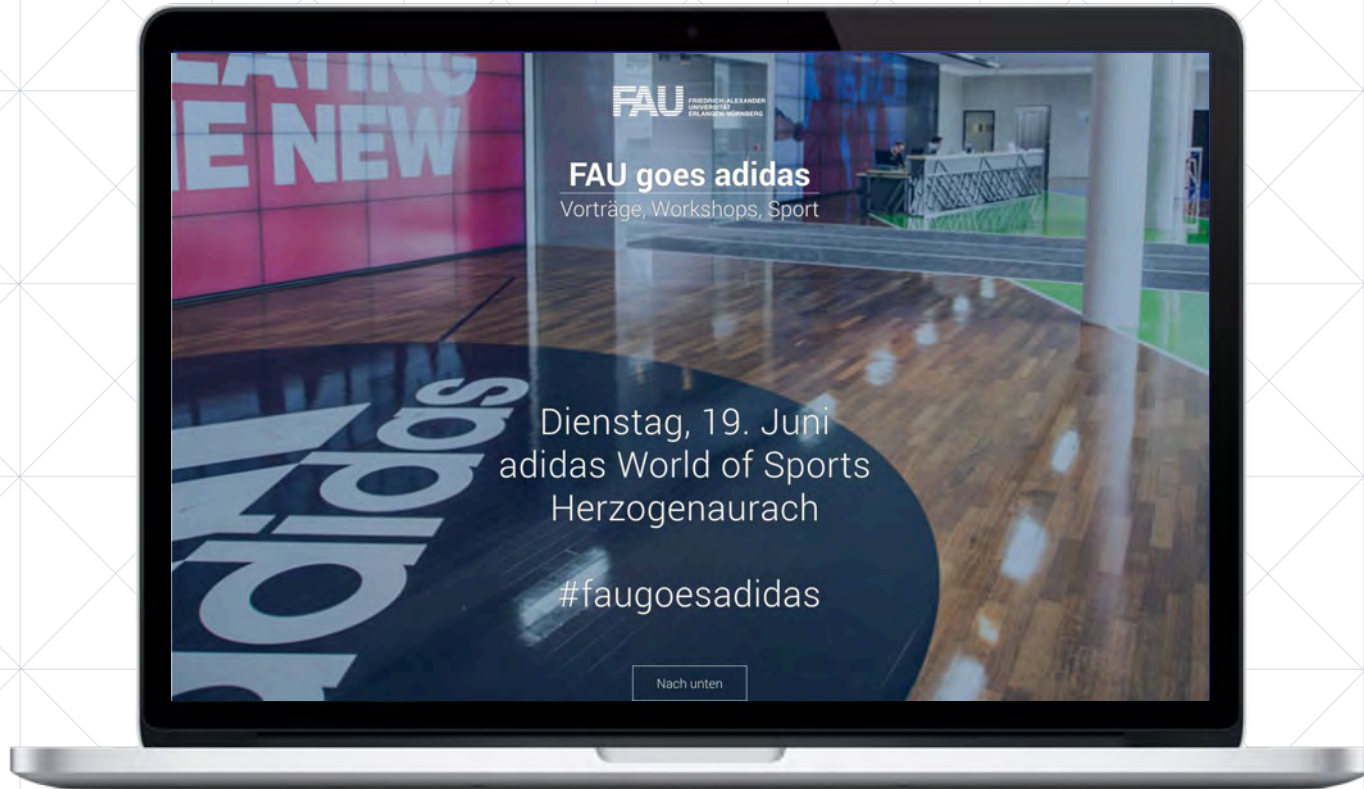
EATING
E NEW

FAU FRIEDRICH-ALEXANDER UNIVERSITÄT ERLANGEN-NÜRNBERG

FAU goes adidas
Vorträge, Workshops, Sport

adidas

Dienstag, 19. Juni
adidas World of Sports
Herzogenaurach

#faugoesadidas

Nach unten